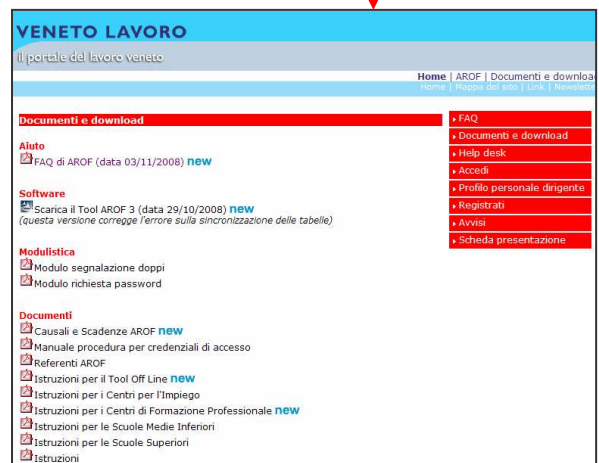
VENETO LAVORO
il portale del lavoro veneto

Home | AROF | Documenti e downloa
Home | Mappa del sito | Link | Newslet

Documenti e download

Aiuto
FAQ di AROF (data 03/11/2008) new

Software
Scarica il Tool AROF 3 (data 29/10/2008) new
(questa versione corregge l'errore sulla sincronizzazione delle tabelle)

Modulistica
Modulo segnalazione doppi
Modulo richiesta password

Documenti
Causali e Scadenze AROF new
Manuale procedura per credenziali di accesso
Referenti AROF
Istruzioni per il Tool Off Line new
Istruzioni per i Centri per l'Impiego
Istruzioni per i Centri di Formazione Professionale new
Istruzioni per le Scuole Medie Inferiori
Istruzioni per le Scuole Superiori
Istruzioni

FAQ
Documenti e download
Help desk
Accedi
Profilo personale dirigente
Registrati
Avvisi
Scheda presentazione